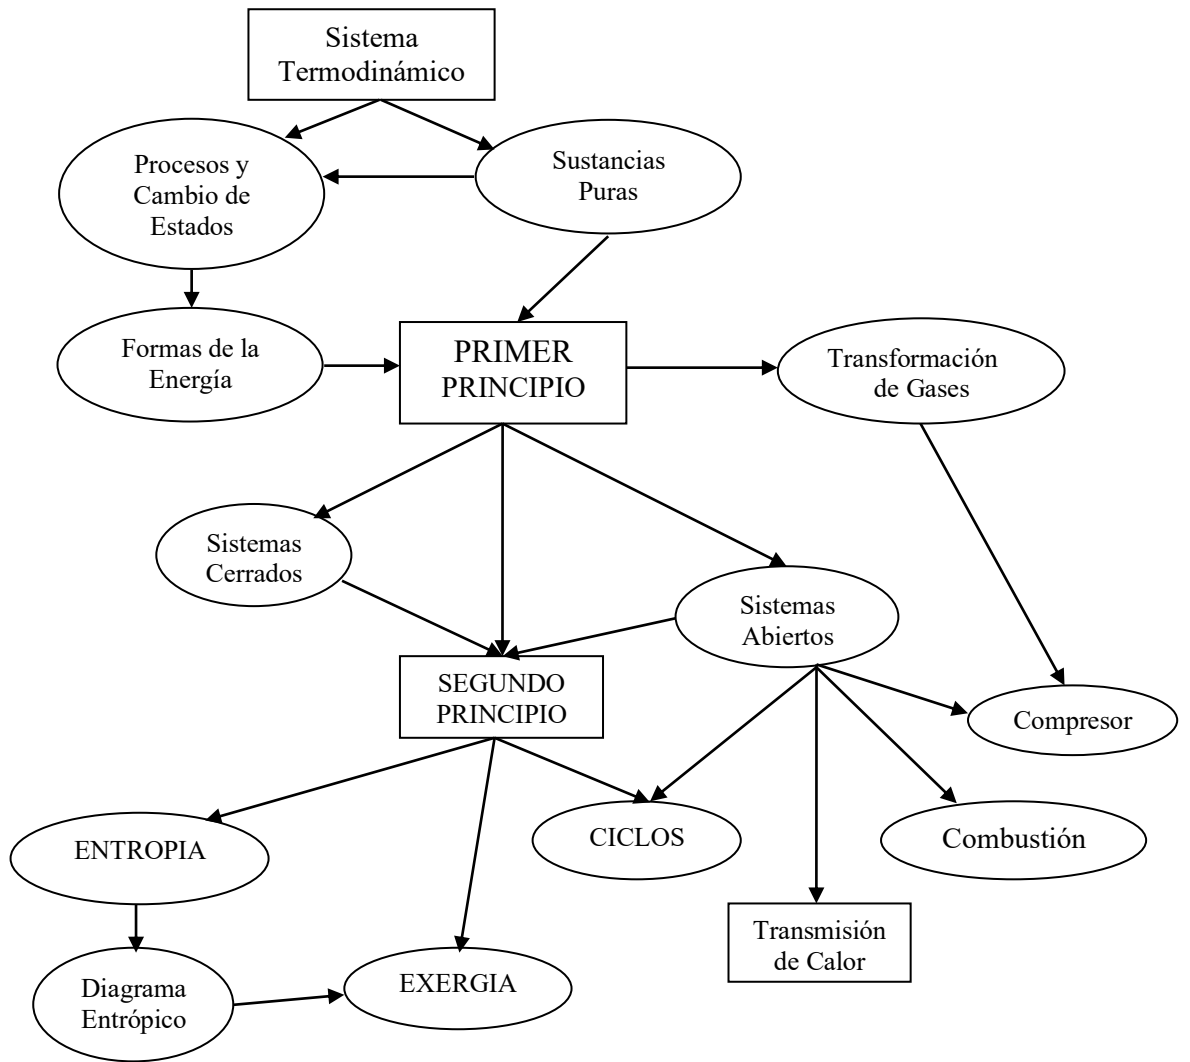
Sistema Termodinámico

Procesos y Cambio de Estados

Sustancias Puras

Formas de la Energía

PRIMER PRINCIPIO

Transformación de Gases

Sistemas Cerrados

Sistemas Abiertos

SEGUNDO PRINCIPIO

Compresor

ENTROPIA

CICLOS

Combustión

Transmisión de Calor

Diagrama Entrópico

EXERGIA